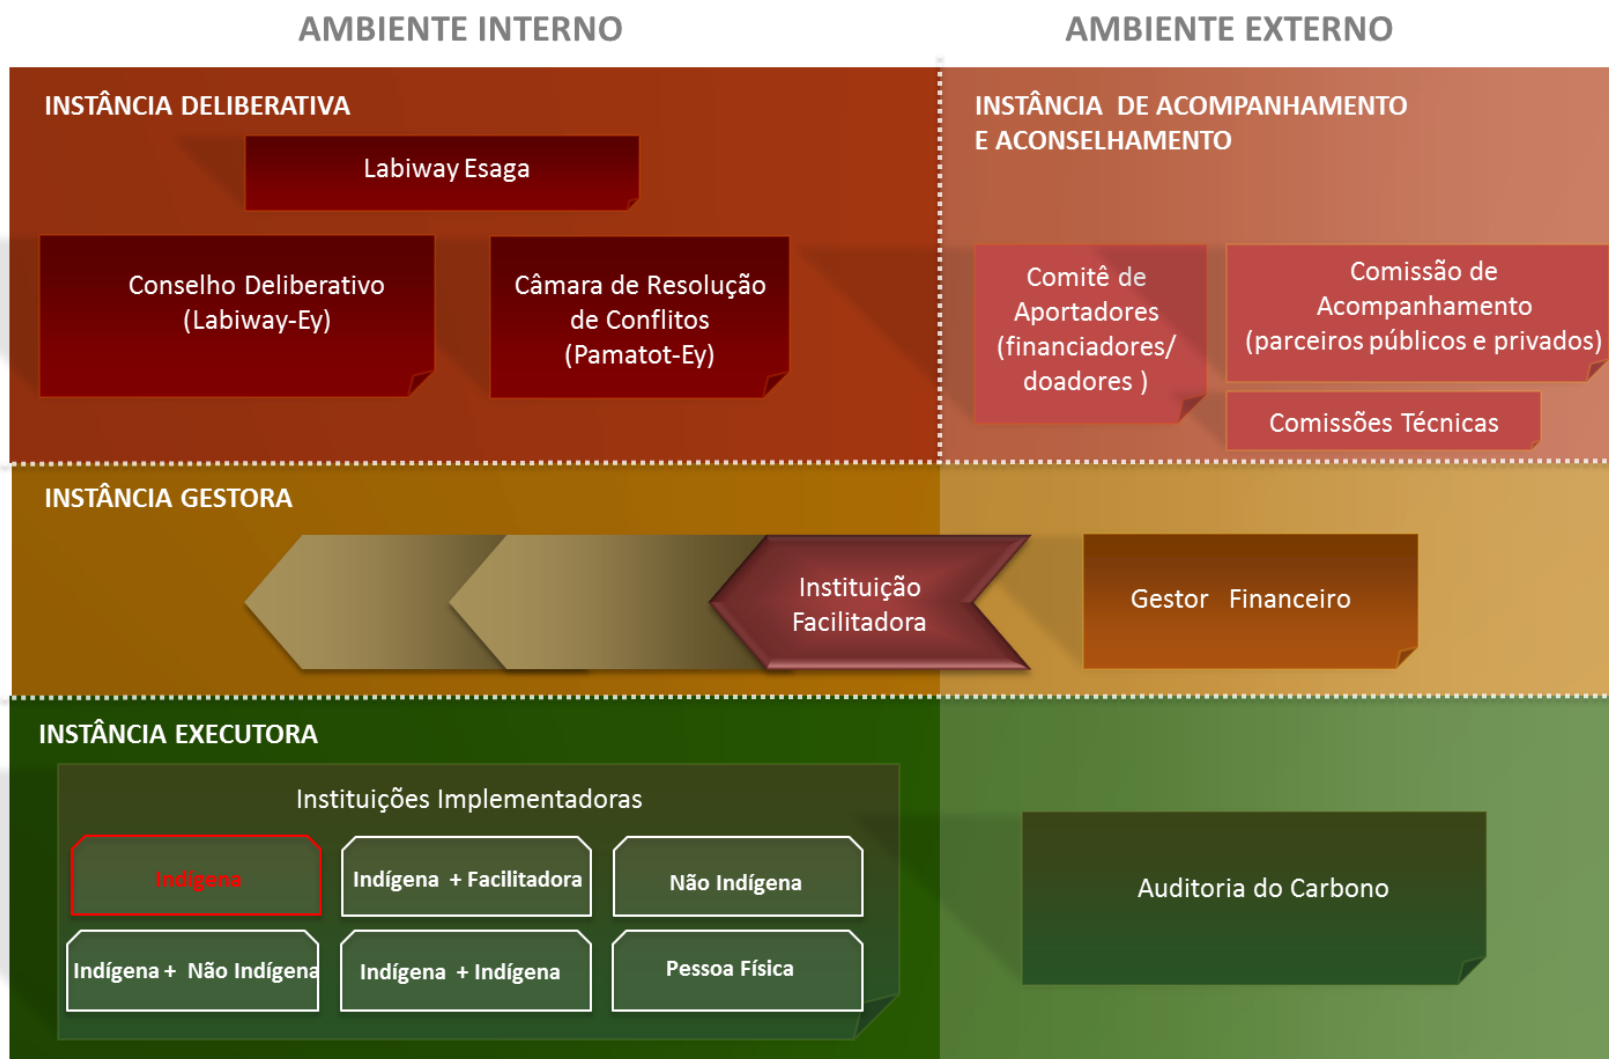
AMBIENTE INTERNO

AMBIENTE EXTERNO

INSTÂNCIA DELIBERATIVA

Labiway Esaga

Conselho Deliberativo (Labiway-Ey)

Câmara de Resolução de Conflitos (Pamatot-Ey)

INSTÂNCIA DE ACOMPANHAMENTO E ACONSELHAMENTO

Comitê de Aportadores (financiadores/ doadores )

Comissão de Acompanhamento (parceiros públicos e privados)

Comissões Técnicas

INSTÂNCIA GESTORA

Instituição Facilitadora

Gestor Financeiro

INSTÂNCIA EXECUTORA

Instituições Implementadoras

Indígena

Indígena + Facilitadora

Não Indígena

Indígena + Não Indígena

Indígena + Indígena

Pessoa Física

Auditoria do Carbono